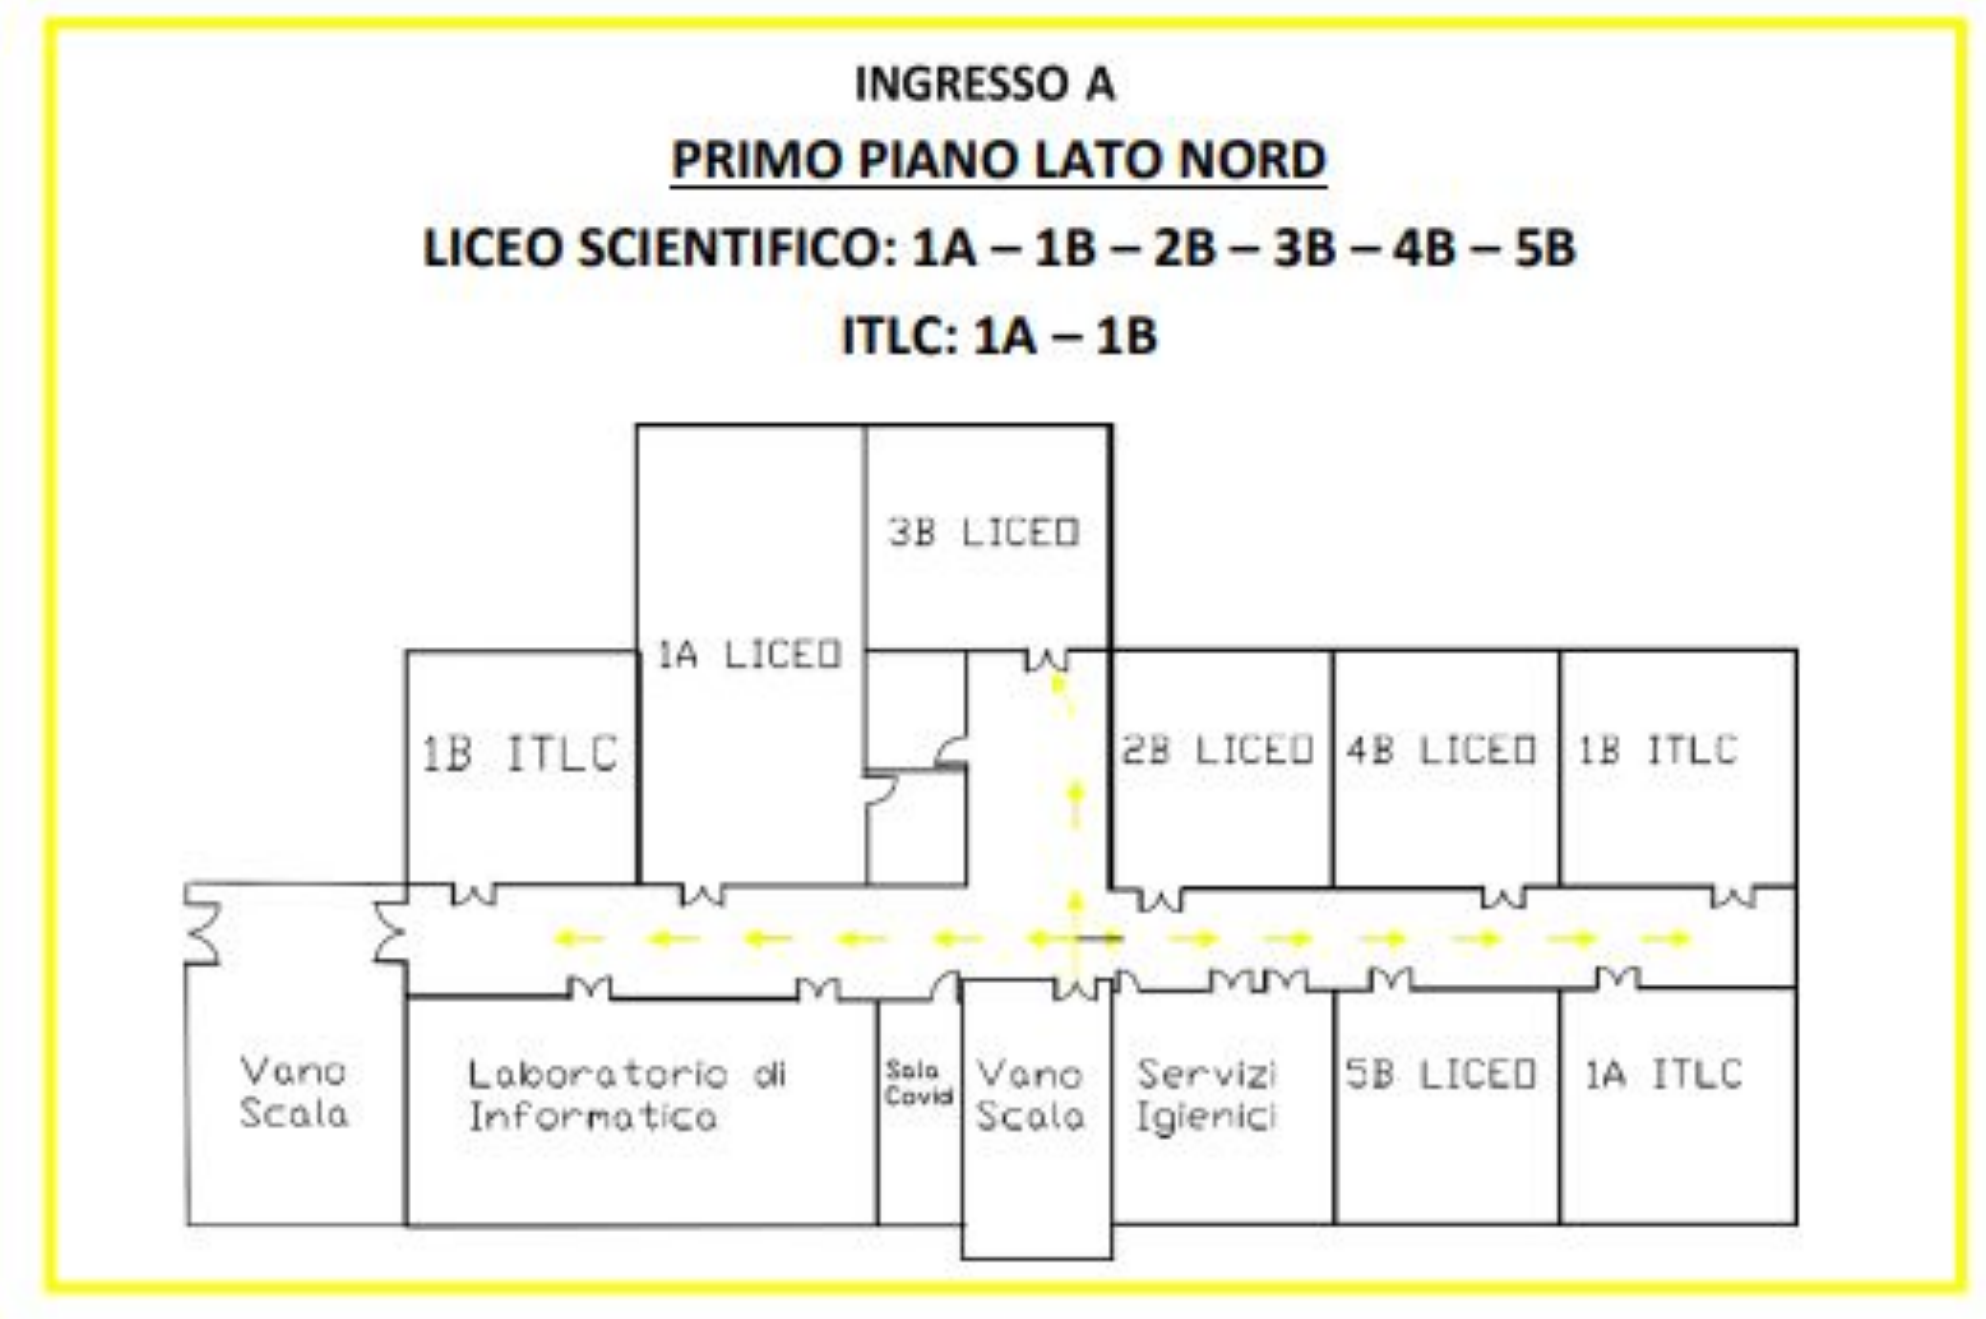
INGRESSO A

PRIMO PIANO LATO NORD

LICEO SCIENTIFICO: 1A – 1B – 2B – 3B – 4B – 5B

ITLC: 1A – 1B

3B LICEO

1A LICEO

1B ITLC

2B LICEO

4B LICEO

1B ITLC

Vano Scala

Laboratorio di Informatica

Sala Covid

Vano Scala

Servizi Igienici

5B LICEO

1A ITLC